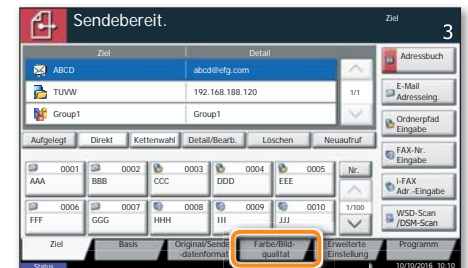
Sendebereit.

Ziel
3

| Ziel | Detail |
|---|---|
| ABCD | abcd@efg.com |
| TUVW | 192.168.188.120 |
| Group1 | Group1 |

1/1

Adressbuch

E-Mail Adresseing.

Ordnerpfad Eingabe

FAX-Nr. Eingabe

i-FAX Adr.-Eingabe

WSD-Scan /DSM-Scan

Aufgelegt
Direkt
Kettenwahl
Detail/Bearb.
Löschen
Neuaufruf

0001 AAA
0002 BBB
0003 CCC
0004 DDD
0005 EEE
Nr.
0006 FFF
0007 GGG
0008 HHH
0009 III
0010 JJJ
1/100

Ziel
Basis
Original/Sende -datenformat
Farbe/Bild-qualität
Erweiterte Einstellung
Programm

Status
10/10/2016 10:10